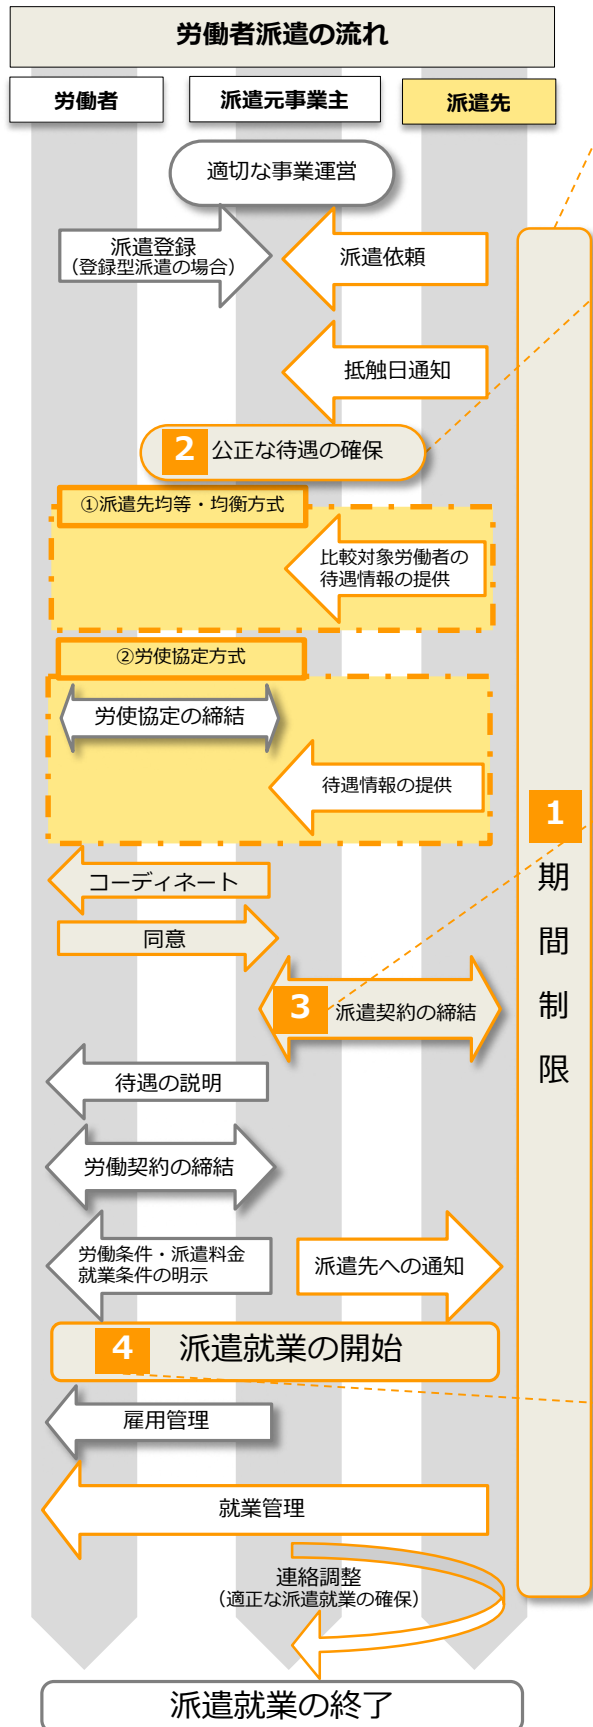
労働者派遣の流れ

労働者

派遣元事業主

派遣先

適切な事業運営

派遣登録
（登録型派遣の場合）

派遣依頼

抵触日通知

2 公正な待遇の確保

①派遣先均等・均衡方式

比較対象労働者の待遇情報の提供

②労使協定方式

労使協定の締結

待遇情報の提供

1 期間制限

コーディネート

同意

3 派遣契約の締結

待遇の説明

労働契約の締結

労働条件・派遣料金
就業条件の明示

派遣先への通知

4 派遣就業の開始

雇用管理

就業管理

連絡調整
（適正な派遣就業の確保）

派遣就業の終了